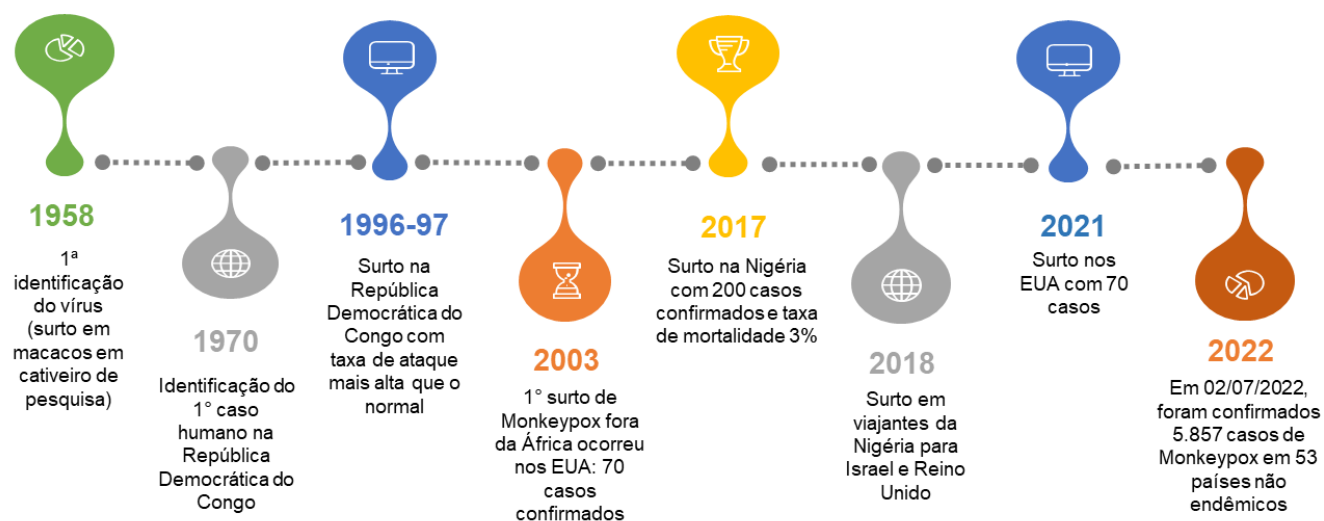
1958

1ª identificação do vírus (surto em macacos em cativeiro de pesquisa)

1970

Identificação do 1° caso humano na República Democrática do Congo

1996-97

Surto na República Democrática do Congo com taxa de ataque mais alta que o normal

2003

1° surto de Monkeypox fora da África ocorreu nos EUA: 70 casos confirmados

2017

Surto na Nigéria com 200 casos confirmados e taxa de mortalidade 3%

2018

Surto em viajantes da Nigéria para Israel e Reino Unido

2021

Surto nos EUA com 70 casos

2022

Em 02/07/2022, foram confirmados 5.857 casos de Monkeypox em 53 países não endêmicos